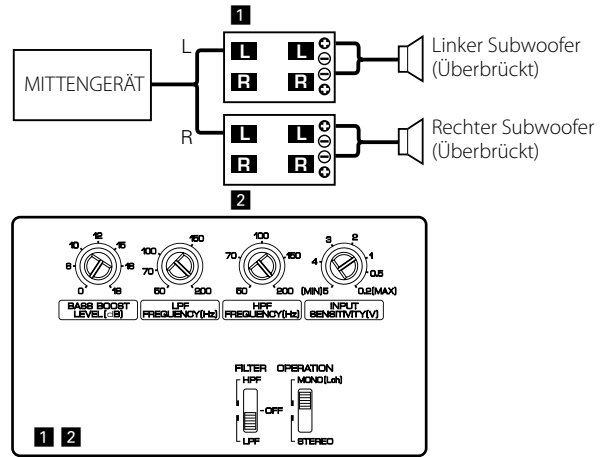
1

L

MITTENGERÄT

R

L L
R R

Linker Subwoofer (Überbrückt)

L L
R R

Rechter Subwoofer (Überbrückt)

2

10 12 15
8 18
0 18
BASS BOOST LEVEL (dB)

100 150
70
50 200
LPF FREQUENCY(Hz)

100
70 150
50 200
HPF FREQUENCY(Hz)

3 2
4 1
0.5
(MIN)5 0.2(MAX)
INPUT SENSITIVITY(V)

FILTER
HPF
OFF
LPF

OPERATION
MONO(Lch)
STEREO

1 2